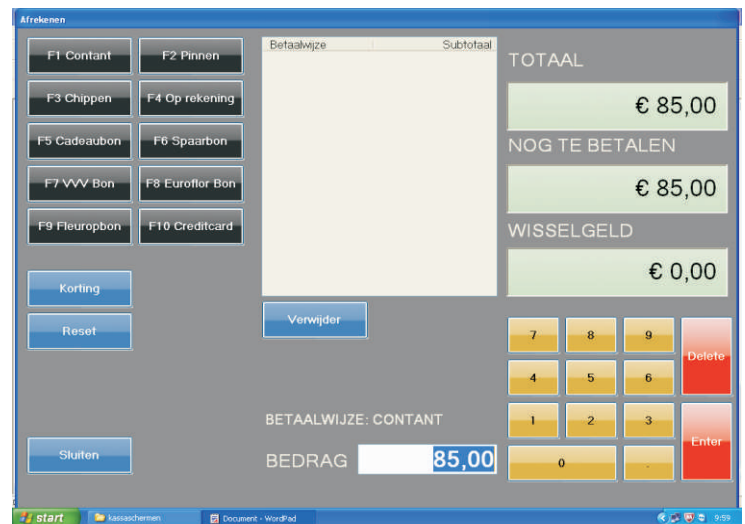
Afrekenen

F1 Contant
F2 Pinnen
F3 Chippen
F4 Op rekening
F5 Cadeaubon
F6 Spaarbon
F7 VVV Bon
F8 Euroflor Bon
F9 Fleuropbon
F10 Creditcard

Korting
Reset

Sluiten

| Betaalwijze | Subtotaal |
|---|---|

Verwijder

BETAALWIJZE: CONTANT

BEDRAG 85,00

TOTAAL
€ 85,00
NOG TE BETALEN
€ 85,00
WISSELGELD
€ 0,00

7 8 9 Delete
4 5 6
1 2 3 Enter
0 .

start
kassaschermen
Document - WordPad
9:59